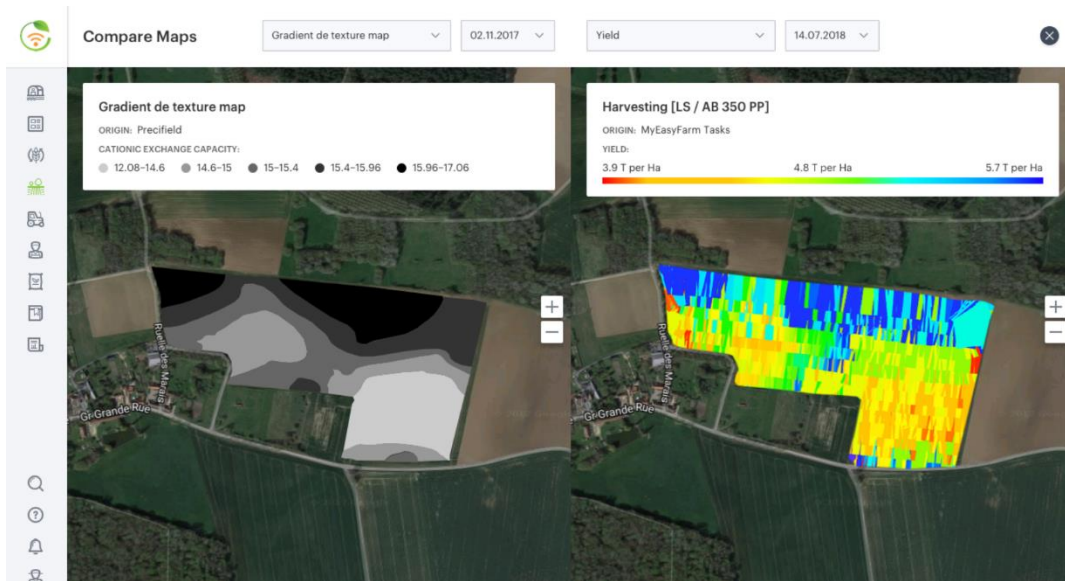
Compare Maps

Gradient de texture map

02.11.2017

Yield

14.07.2018

Gradient de texture map

ORIGIN: Precifield

CATIONIC EXCHANGE CAPACITY:

12.08–14.6 14.6–15 15–15.4 15.4–15.96 15.96–17.06

Harvesting [LS / AB 350 PP]

ORIGIN: MyEasyFarm Tasks

YIELD:

3.9 T per Ha 4.8 T per Ha 5.7 T per Ha

Ruelle des Marais

Gr Grande Rue

Ruelle des Marais

Gr Grande Rue

+
−

+
−